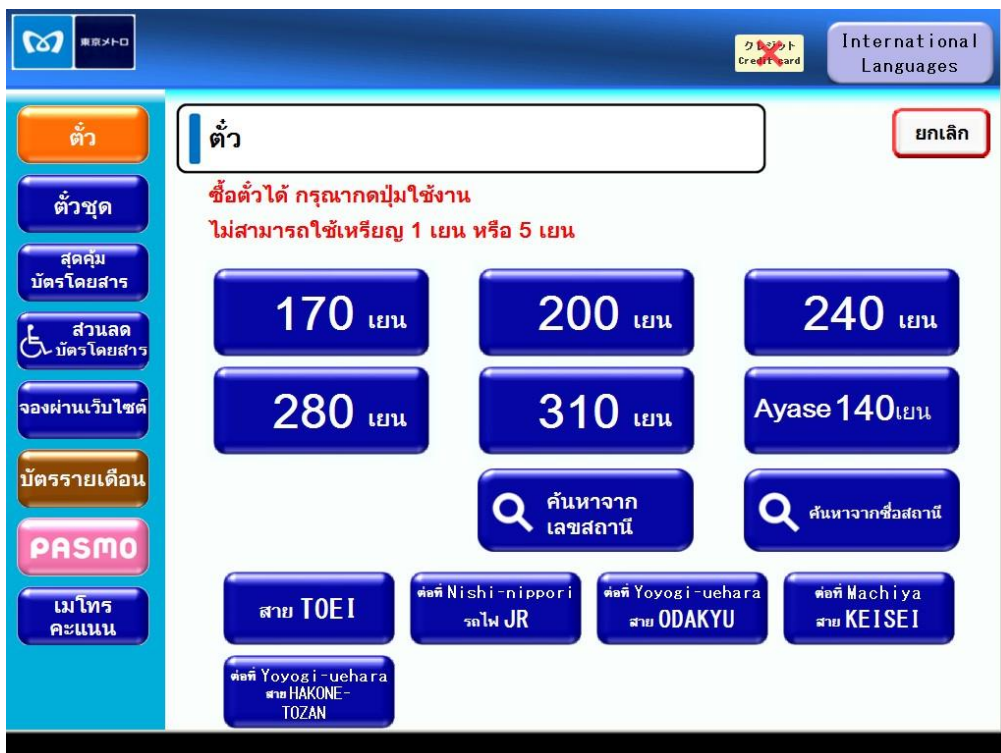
東京メトロ

クレジット Credit card

International Languages

ตั๋ว

ตั๋วชุด

สุดคุ้ม บัตรโดยสาร

ส่วนลด บัตรโดยสาร

จองผ่านเว็บไซต์

บัตรรายเดือน

PASMO

เมโทร คะแนน

ตั๋ว

ยกเลิก

ซื้อตั๋วได้ กรุณากดปุ่มใช้งาน

ไม่สามารถใช้เหรียญ 1 เยน หรือ 5 เยน

170 เยน

200 เยน

240 เยน

280 เยน

310 เยน

Ayase 140เยน

ค้นหาจาก เลขสถานี

ค้นหาจากชื่อสถานี

สาย TOEI

ต่อที่ Nishi-nippori รถไฟ JR

ต่อที่ Yoyogi-uehara สาย ODAKYU

ต่อที่ Machiya สาย KEISEI

ต่อที่ Yoyogi-uehara สาย HAKONE-TOZAN